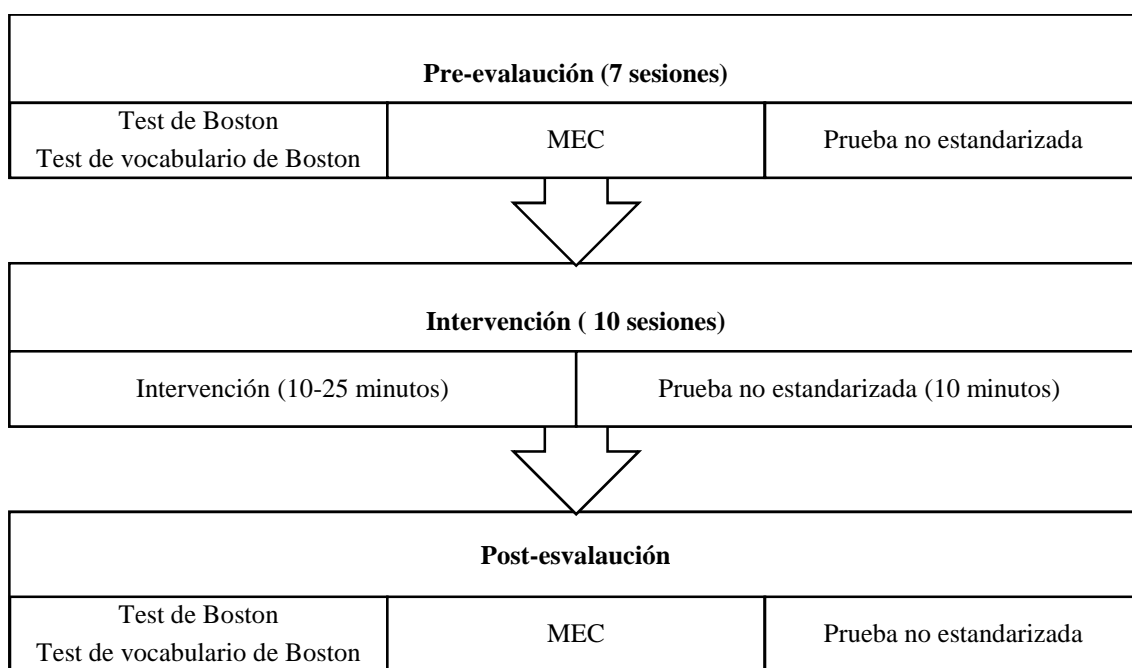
**Pre-evalaución (7 sesiones)**

| Test de Boston<br>Test de vocabulario de Boston | MEC | Prueba no estandarizada |
|---|---|---|

**Intervención ( 10 sesiones)**

| Intervención (10-25 minutos) | Prueba no estandarizada (10 minutos) |
|---|---|

**Post-esvalaución**

| Test de Boston<br>Test de vocabulario de Boston | MEC | Prueba no estandarizada |
|---|---|---|